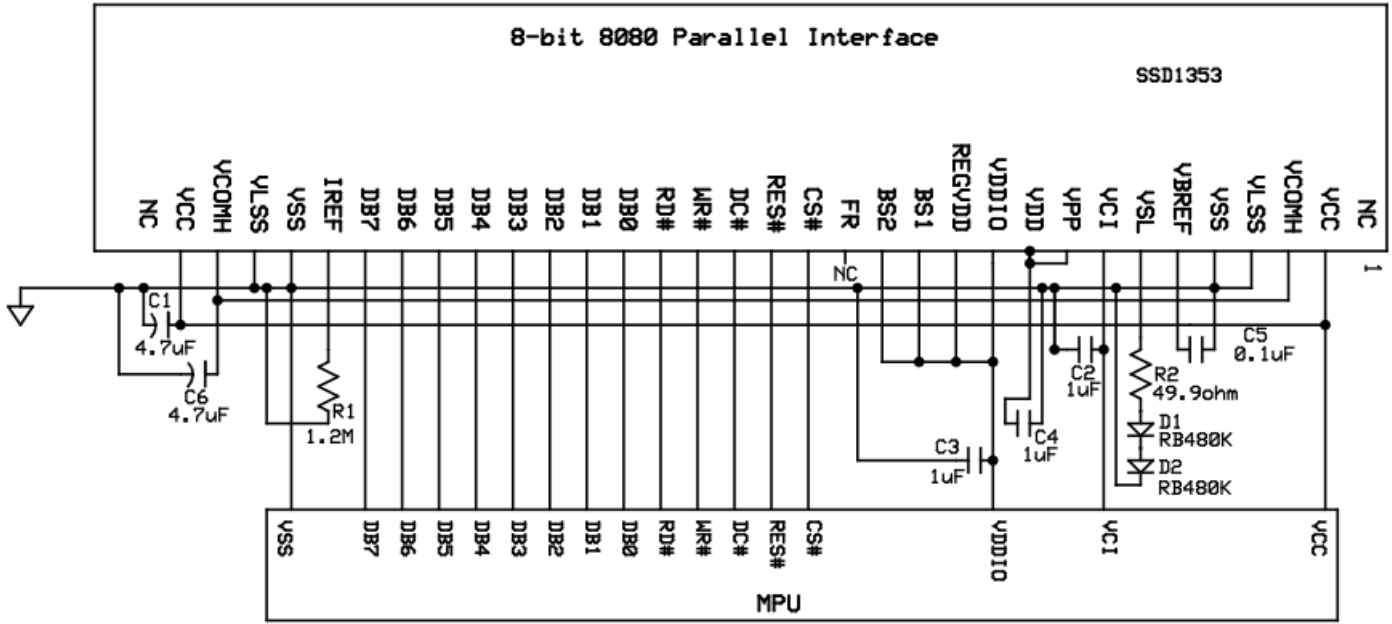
8-bit 8080 Parallel Interface

SSD1353

NC VCC VCOMH VLSS VSS IREF DB7 DB6 DB5 DB4 DB3 DB2 DB1 DB0 RD# WR# DC# RES# CS# FR BS2 BS1 REGVDD VDDIO VDD VPP VCI VSL VBREF VSS VLSS VCOMH VCC NC

1

NC

C1
4.7uF

C6
4.7uF

R1
1.2M

C3
1uF

C4
1uF

C2
1uF

R2
49.9ohm

D1
RB480K

D2
RB480K

C5
0.1uF

VSS DB7 DB6 DB5 DB4 DB3 DB2 DB1 DB0 RD# WR# DC# RES# CS# VDDIO VCI VCC

MPU